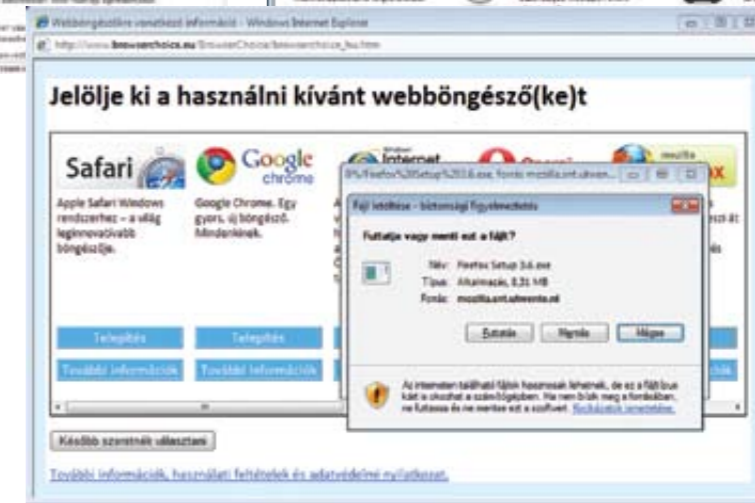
Webböngészőkre vonatkozó információ - Windows Internet Explorer

http://www.browserchoice.eu/BrowserChoice/browserchoice_hu.htm

Jelölje ki a használni kívánt webböngésző(ke)t

Safari

Google chrome

Internet

Opera

mozilla Firefox

Apple Safari Windows rendszerhez – a világ leginnovatívabb böngészője.

Google Chrome. Egy gyors, új böngésző. Mindenkinek.

Telepítés

Telepítés

További információk

További információk

Később szeretnék választani

További információk, használati feltételek és adatvédelmi nyilatkozat.

8%/Firefox%20Setup%203.6.exe, forrás: mozilla.snt.utwen...

Fájl letöltése - biztonsági figyelmeztetés

Futtatja vagy menti ezt a fájlt?

Név: Firefox Setup 3.6.exe

Típus: Alkalmazás, 8,31 MB

Forrás: mozilla.snt.utwente.nl

Futtatás

Mentés

Mégse

Az interneten található fájlok hasznosak lehetnek, de ez a fájltípus kárt is okozhat a számítógépben. Ha nem bízik meg a forrásában, ne futtassa és ne mentse ezt a szoftvert. Kockázatok ismertetése